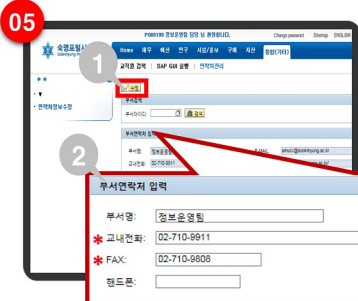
05

P086199 정보운영팀 담당 님 환영합니다. Change password Sitemap ENGLISH

숙명여자대학교 Sookmyung

Home 재무 예산 연구 시설/홍보 구매 자산 통합(기타)

교직원 검색 | SAP GUI 실행 | 연락처관리

연락처정보수정

1

부서정보

부서이미지 검색

부서연락처 입력

부서명 정보운영팀

교내전화 02-710-9911

E-Mail simuro@sookmyung.ac.kr

2

부서연락처 입력

부서명: 정보운영팀

* 교내전화: 02-710-9911

* FAX: 02-710-9608

핸드폰: